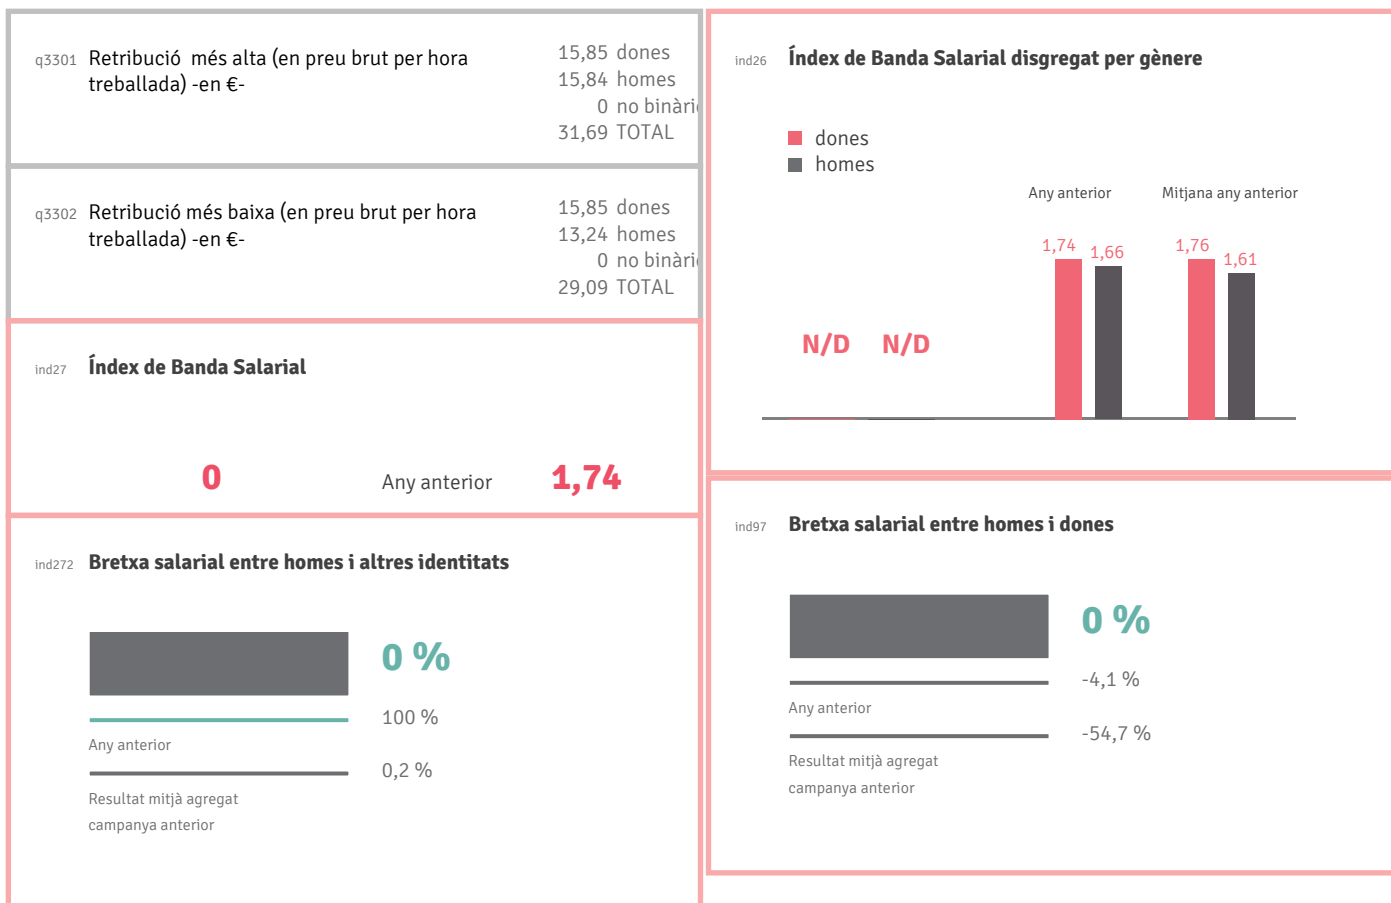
q3301 Retribució més alta (en preu brut per hora treballada) -en €-

15,85 dones
15,84 homes
0 no binàri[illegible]
31,69 TOTAL

q3302 Retribució més baixa (en preu brut per hora treballada) -en €-

15,85 dones
13,24 homes
0 no binàri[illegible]
29,09 TOTAL

ind27 Índex de Banda Salarial

0

Any anterior 1,74

ind272 Bretxa salarial entre homes i altres identitats

0 %

100 %

Any anterior

0,2 %

Resultat mitjà agregat campanya anterior

ind26 Índex de Banda Salarial disgregat per gènere

dones
homes

Any anterior

Mitjana any anterior

1,74 1,66

1,76 1,61

N/D N/D

ind97 Bretxa salarial entre homes i dones

0 %

-4,1 %

Any anterior

-54,7 %

Resultat mitjà agregat campanya anterior